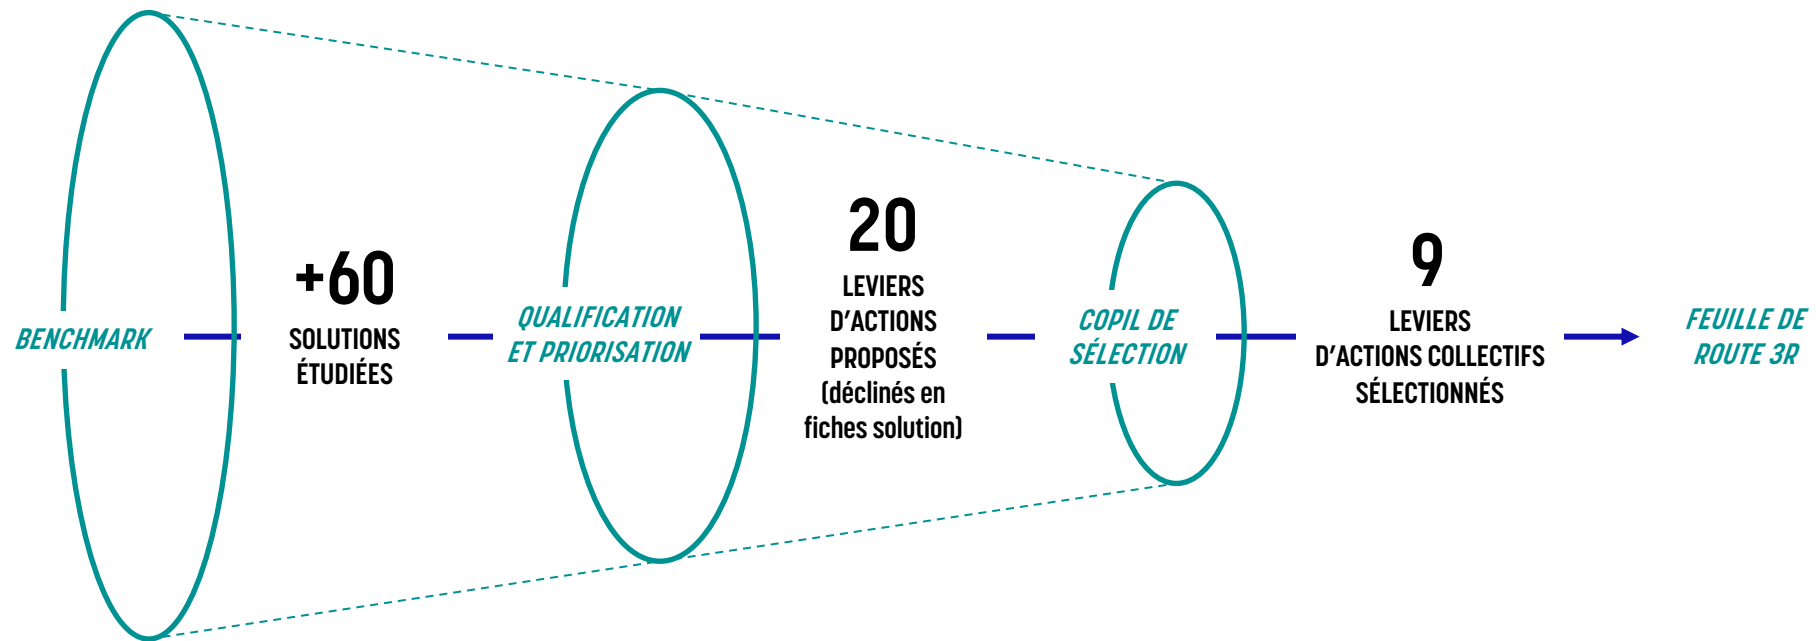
BENCHMARK

+60
SOLUTIONS ÉTUDIÉES

QUALIFICATION ET PRIORISATION

20
LEVIERS D'ACTIONS PROPOSÉS (déclinés en fiches solution)

COPIL DE SÉLECTION

9
LEVIERS D'ACTIONS COLLECTIFS SÉLECTIONNÉS

FEUILLE DE ROUTE 3R